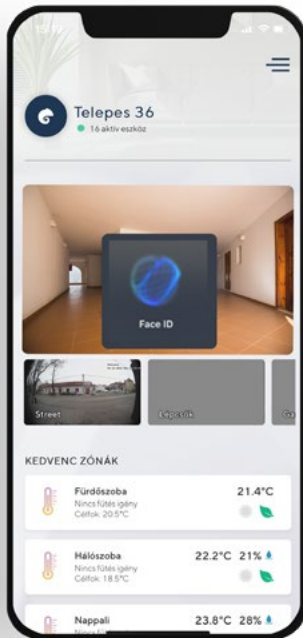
Telepes 36
16 aktív eszköz

Face ID

Street

Lépcsők

Ga

KEDVENC ZÓNÁK

Fürdőszoba
Nincs fűtés igény
Célfok: 20.5°C
21.4°C

Hálószoba
Nincs fűtés igény
Célfok: 18.5°C
22.2°C 21%

Nappali
Nincs fű
23.8°C 28%